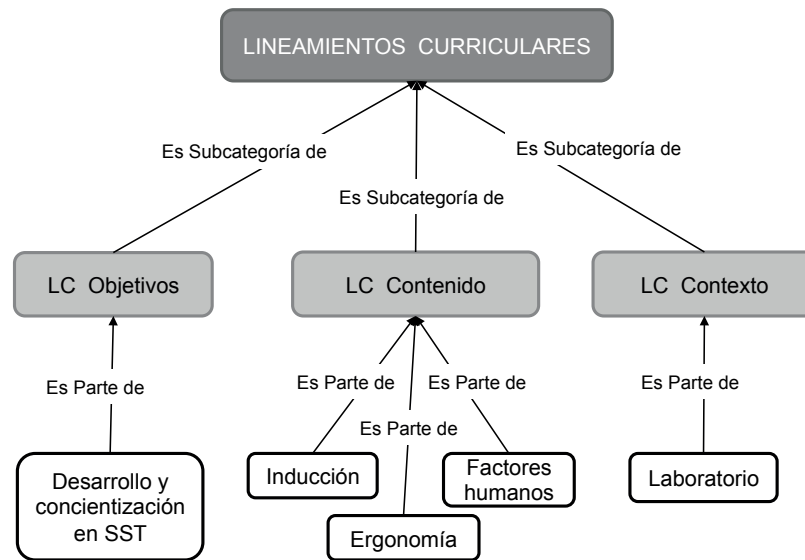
LINEAMIENTOS CURRICULARES

Es Subcategoría de

Es Subcategoría de

Es Subcategoría de

LC Objetivos

LC Contenido

LC Contexto

Es Parte de

Es Parte de

Es Parte de

Es Parte de

Es Parte de

Desarrollo y concientización en SST

Inducción

Factores humanos

Ergonomía

Laboratorio